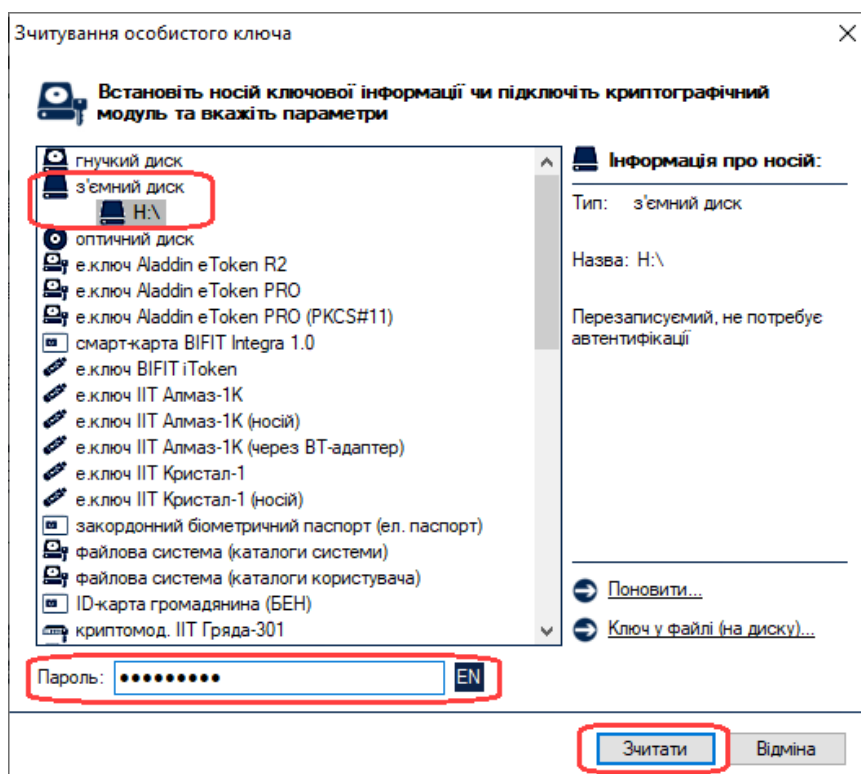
Зчитування особистого ключа

Встановіть носій ключової інформації чи підключіть криптографічний модуль та вкажіть параметри

гнучкий диск
з'ємний диск
H:\
оптичний диск
е.ключ Aladdin eToken R2
е.ключ Aladdin eToken PRO
е.ключ Aladdin eToken PRO (PKCS#11)
смарт-карта BIFIT Integra 1.0
е.ключ BIFIT iToken
е.ключ ІІТ Алмаз-1К
е.ключ ІІТ Алмаз-1К (носій)
е.ключ ІІТ Алмаз-1К (через BT-адаптер)
е.ключ ІІТ Кристал-1
е.ключ ІІТ Кристал-1 (носій)
закордонний біометричний паспорт (ел. паспорт)
файлова система (каталоги системи)
файлова система (каталоги користувача)
ID-карта громадянина (БЕН)
криптомод. ІІТ Гряда-301

Інформація про носій:

Тип: з'ємний диск

Назва: H:\

Перезаписуємий, не потребує автентифікації

Поновити...

Ключ у файлі (на диску)...

Пароль: ●●●●●●●●● EN

Зчитати Відміна